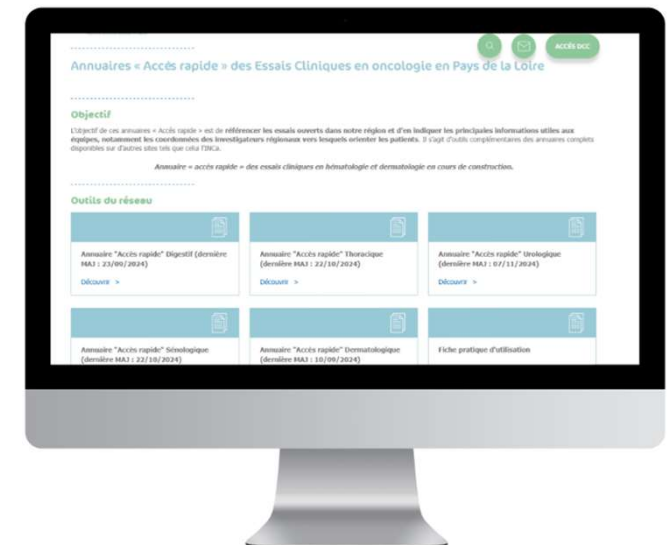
ACCÈS DCC

Annuaires « Accès rapide » des Essais Cliniques en oncologie en Pays de la Loire

Objectif

L'objectif de ces annuaires « Accès rapide » est de référencer les essais ouverts dans notre région et d'en indiquer les principales informations utiles aux équipes, notamment les coordonnées des investigateurs régionaux vers lesquels orienter les patients. Il s'agit d'outils complémentaires des annuaires complets disponibles sur d'autres sites tels que celui l'INCa.

Annuaire « accès rapide » des essais cliniques en hématologie et dermatologie en cours de construction.

Outils du réseau

Annuaire "Accès rapide" Digestif (dernière MAJ : 23/09/2024)
Découvrir >

Annuaire "Accès rapide" Thoracique (dernière MAJ : 22/10/2024)
Découvrir >

Annuaire "Accès rapide" Urologique (dernière MAJ : 07/11/2024)
Découvrir >

Annuaire "Accès rapide" Sénologique (dernière MAJ : 22/10/2024)

Annuaire "Accès rapide" Dermatologique (dernière MAJ : 10/09/2024)

Fiche pratique d'utilisation